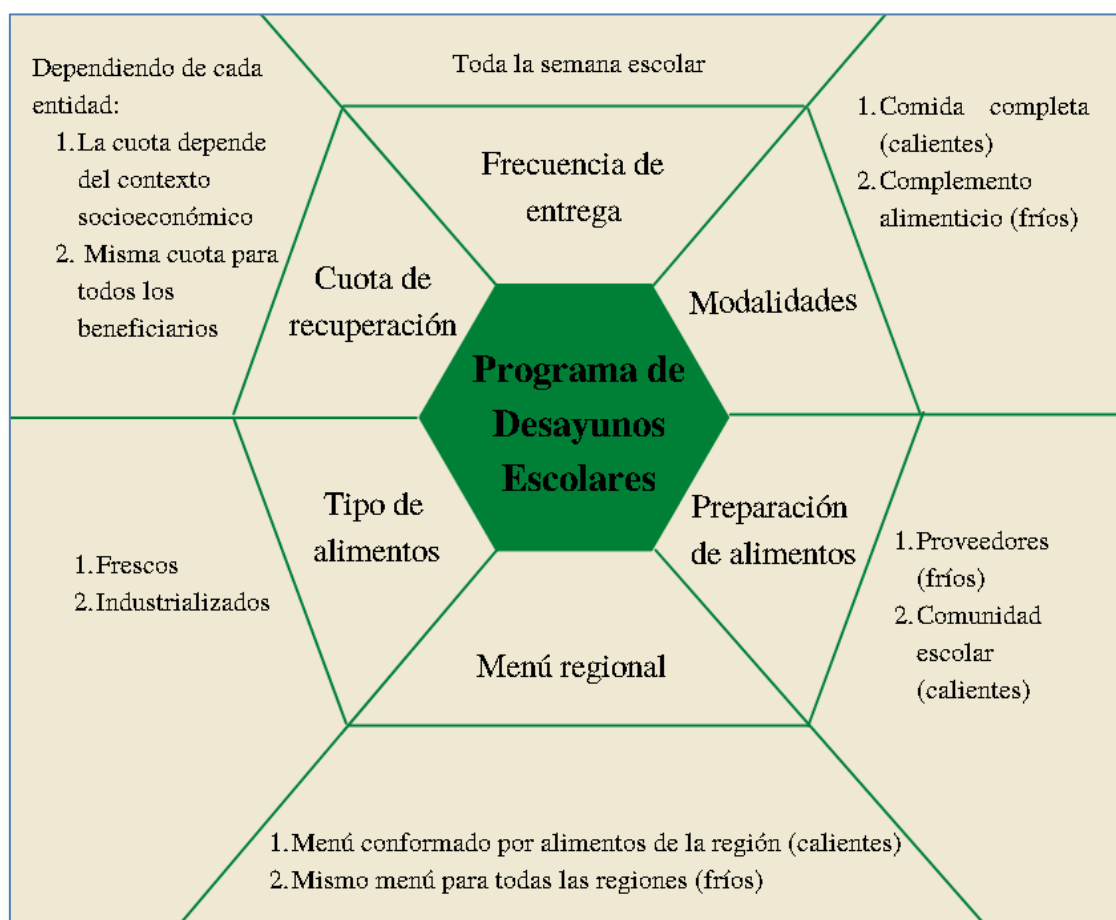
Dependiendo de cada entidad:
1. La cuota depende del contexto socioeconómico
2. Misma cuota para todos los beneficiarios

Toda la semana escolar

1. Comida completa (calientes)
2. Complemento alimenticio (fríos)

Frecuencia de entrega

Cuota de recuperación

Modalidades

Programa de Desayunos Escolares

Tipo de alimentos

Preparación de alimentos

1. Frescos
2. Industrializados

1. Proveedores (fríos)
2. Comunidad escolar (calientes)

Menú regional

1. Menú conformado por alimentos de la región (calientes)
2. Mismo menú para todas las regiones (fríos)